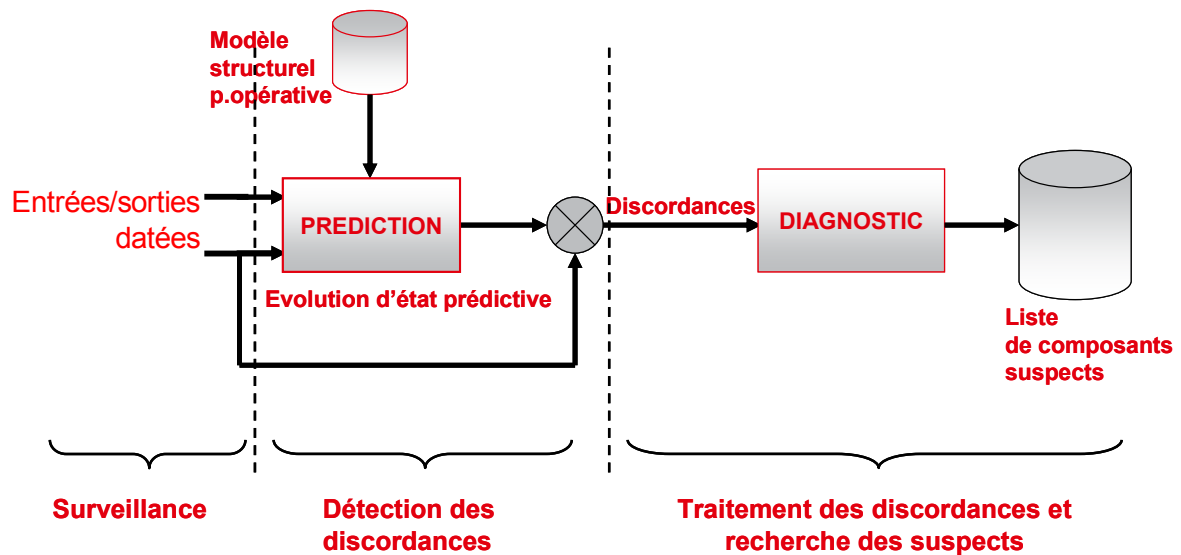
Modèle structurel p.opérative

Entrées/sorties datées

PREDICTION

Evolution d'état prédictive

Discordances

DIAGNOSTIC

Liste de composants suspects

Surveillance

Détection des discordances

Traitement des discordances et recherche des suspects